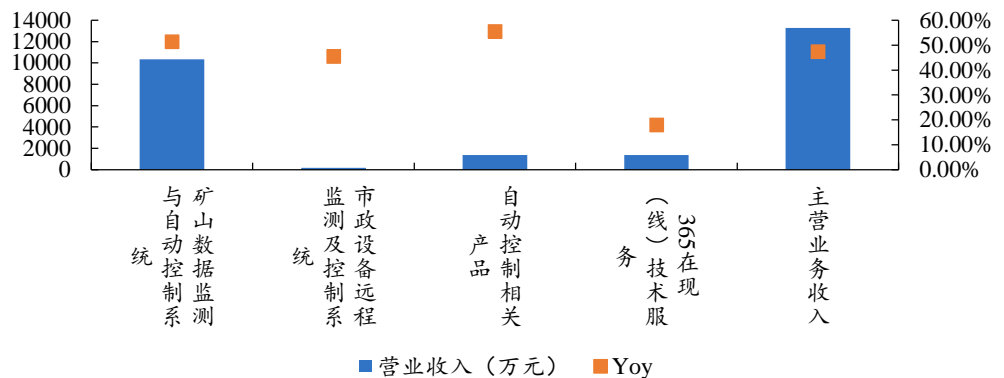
14000
12000
10000
8000
6000
4000
2000
0

60.00%
50.00%
40.00%
30.00%
20.00%
10.00%
0.00%

矿山数据监测与自动控制系统
市政设备远程监测及控制系统
自动控制相关产品
365在现（线）技术服务
主营业务收入

营业收入（万元） Yoy